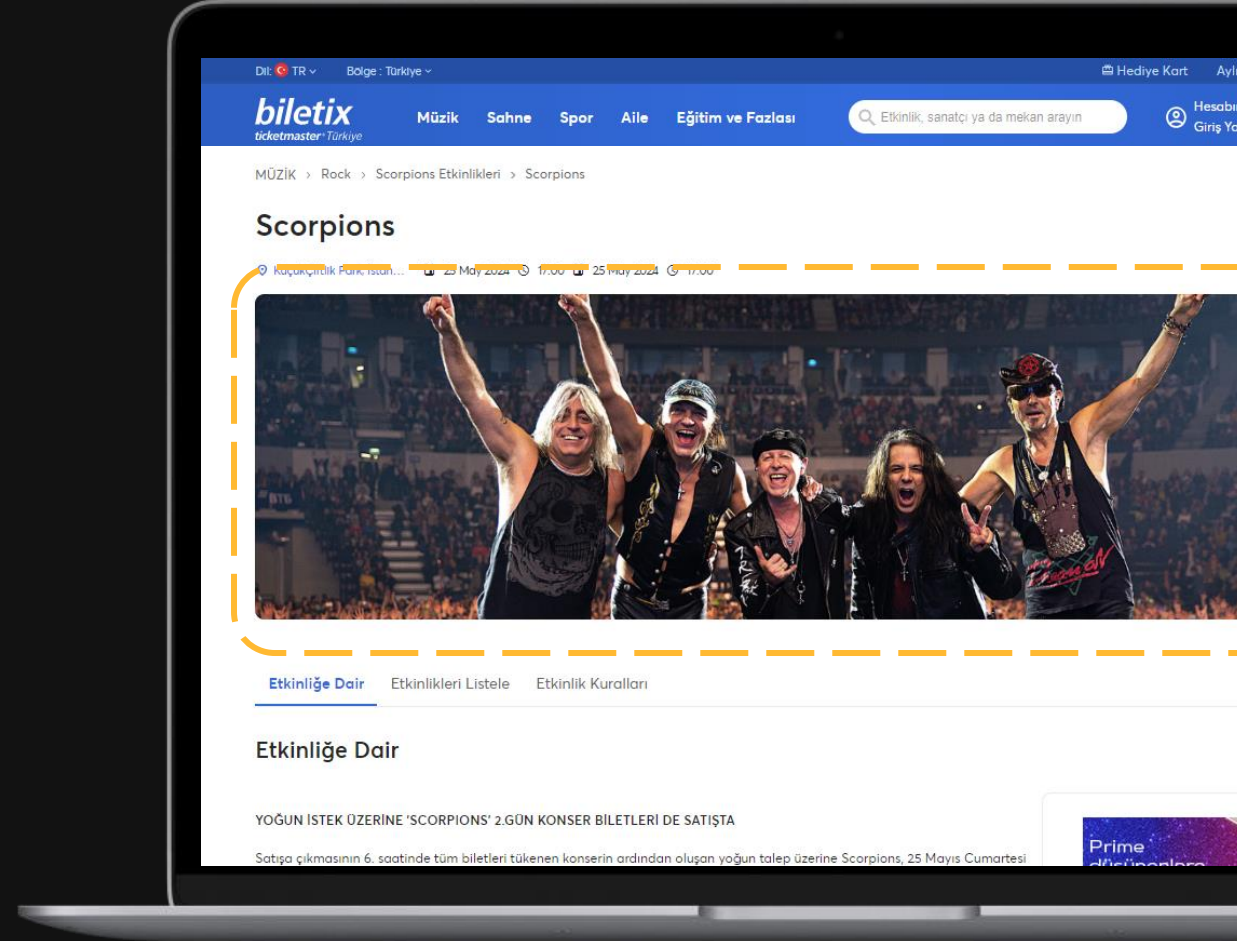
Dil: TR Bölge : Türkiye Hediye Kart Ayl

biletix ticketmaster Türkiye Müzik Sahne Spor Aile Eğitim ve Fazlası Etkinlik, sanatçı ya da mekan arayın Hesab Giriş Ya

MÜZİK › Rock › Scorpions Etkinlikleri › Scorpions

Scorpions

Küçükçiftlik Park, İstan... 23 May 2024 17:00 25 May 2024 17:00

Etkinliğe Dair Etkinlikleri Listele Etkinlik Kuralları

Etkinliğe Dair

YOĞUN İSTEK ÜZERİNE 'SCORPIONS' 2.GÜN KONSER BİLETLERİ DE SATIŞTA

Satışa çıkmasının 6. saatinde tüm biletleri tükenen konserin ardından oluşan yoğun talep üzerine Scorpions, 25 Mayıs Cumartesi

Prime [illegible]